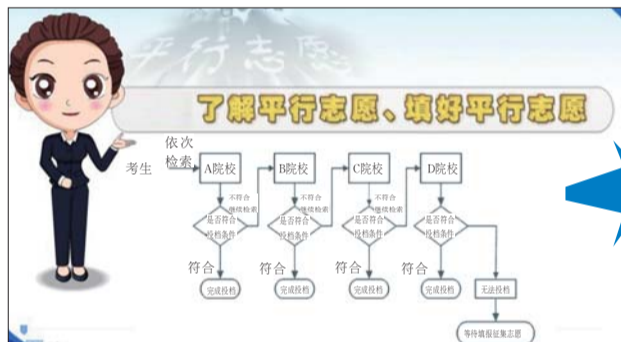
平行志愿

了解平行志愿、填好平行志愿

依次检索

考生

A院校

B院校

C院校

D院校

不符合继续检索

不符合继续检索

不符合继续检索

是否符合投档条件

是否符合投档条件

是否符合投档条件

是否符合投档条件

符合

符合

符合

符合

完成投档

完成投档

完成投档

完成投档

无法投档

等待填报征集志愿